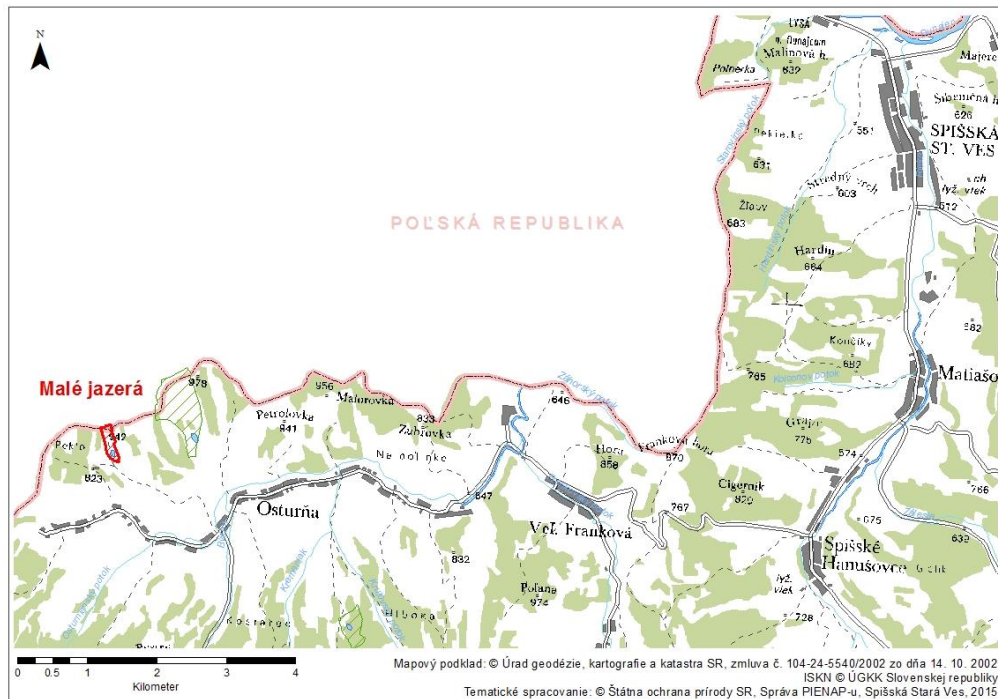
N

LYSÁ
Malinová h.
Polnerka
832
Majere
Spišská
SPIŠSKÁ
ST. VES
Pekielko
551
631
Stredný vrch
603
lyž. vlek
512
Zlov
683
Hardy
664
POĽSKÁ REPUBLIKA
Koniky
682
765
Matiašo
Malé jazerá
978
956
Malorovka
Petrolovka
841
833
Zubřovka
646
Gráj
776
Pekło
849
Hora
858
Frankova hora
870
574
823
Ne oolinke
Cigerník
820
847
767
Osturňa
Veľ. Franková
675
Spišské
Hanušovce
632
832
lyž. vlek
Polana
974
Hlboke
728
Kostarge
0 0.5 1 2 3 4
Kilometer
Mapový podklad: © Úrad geodézie, kartografie a katastra SR, zmluva č. 104-24-5540/2002 zo dňa 14. 10. 2002
ISKN © ÚGKK Slovenskej republiky
Tematické spracovanie: © Štátna ochrana prírody SR, Správa PIENAP-u, Spišská Stará Ves, 2015